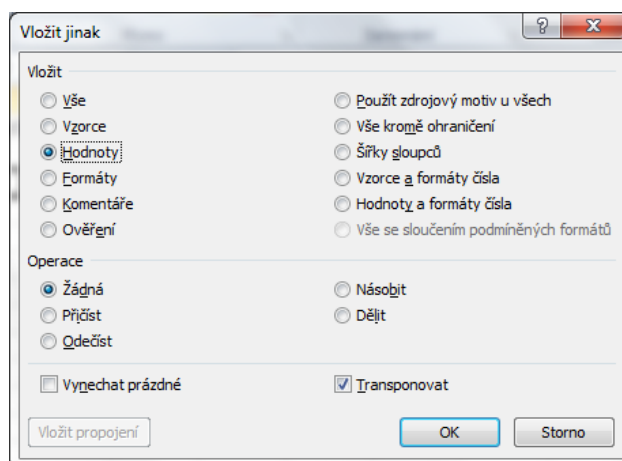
Vložit jinak

?

Vložit

Vše

Vzorce

Hodnoty

Formáty

Komentáře

Ověření

Použít zdrojový motiv u všech

Vše kromě ohraničení

Šířky sloupců

Vzorce a formáty čísla

Hodnoty a formáty čísla

Vše se sloučením podmíněných formátů

Operace

Žádná

Přičíst

Odečíst

Násobit

Dělit

Vynechat prázdné

Transponovat

Vložit propojení

OK

Storno